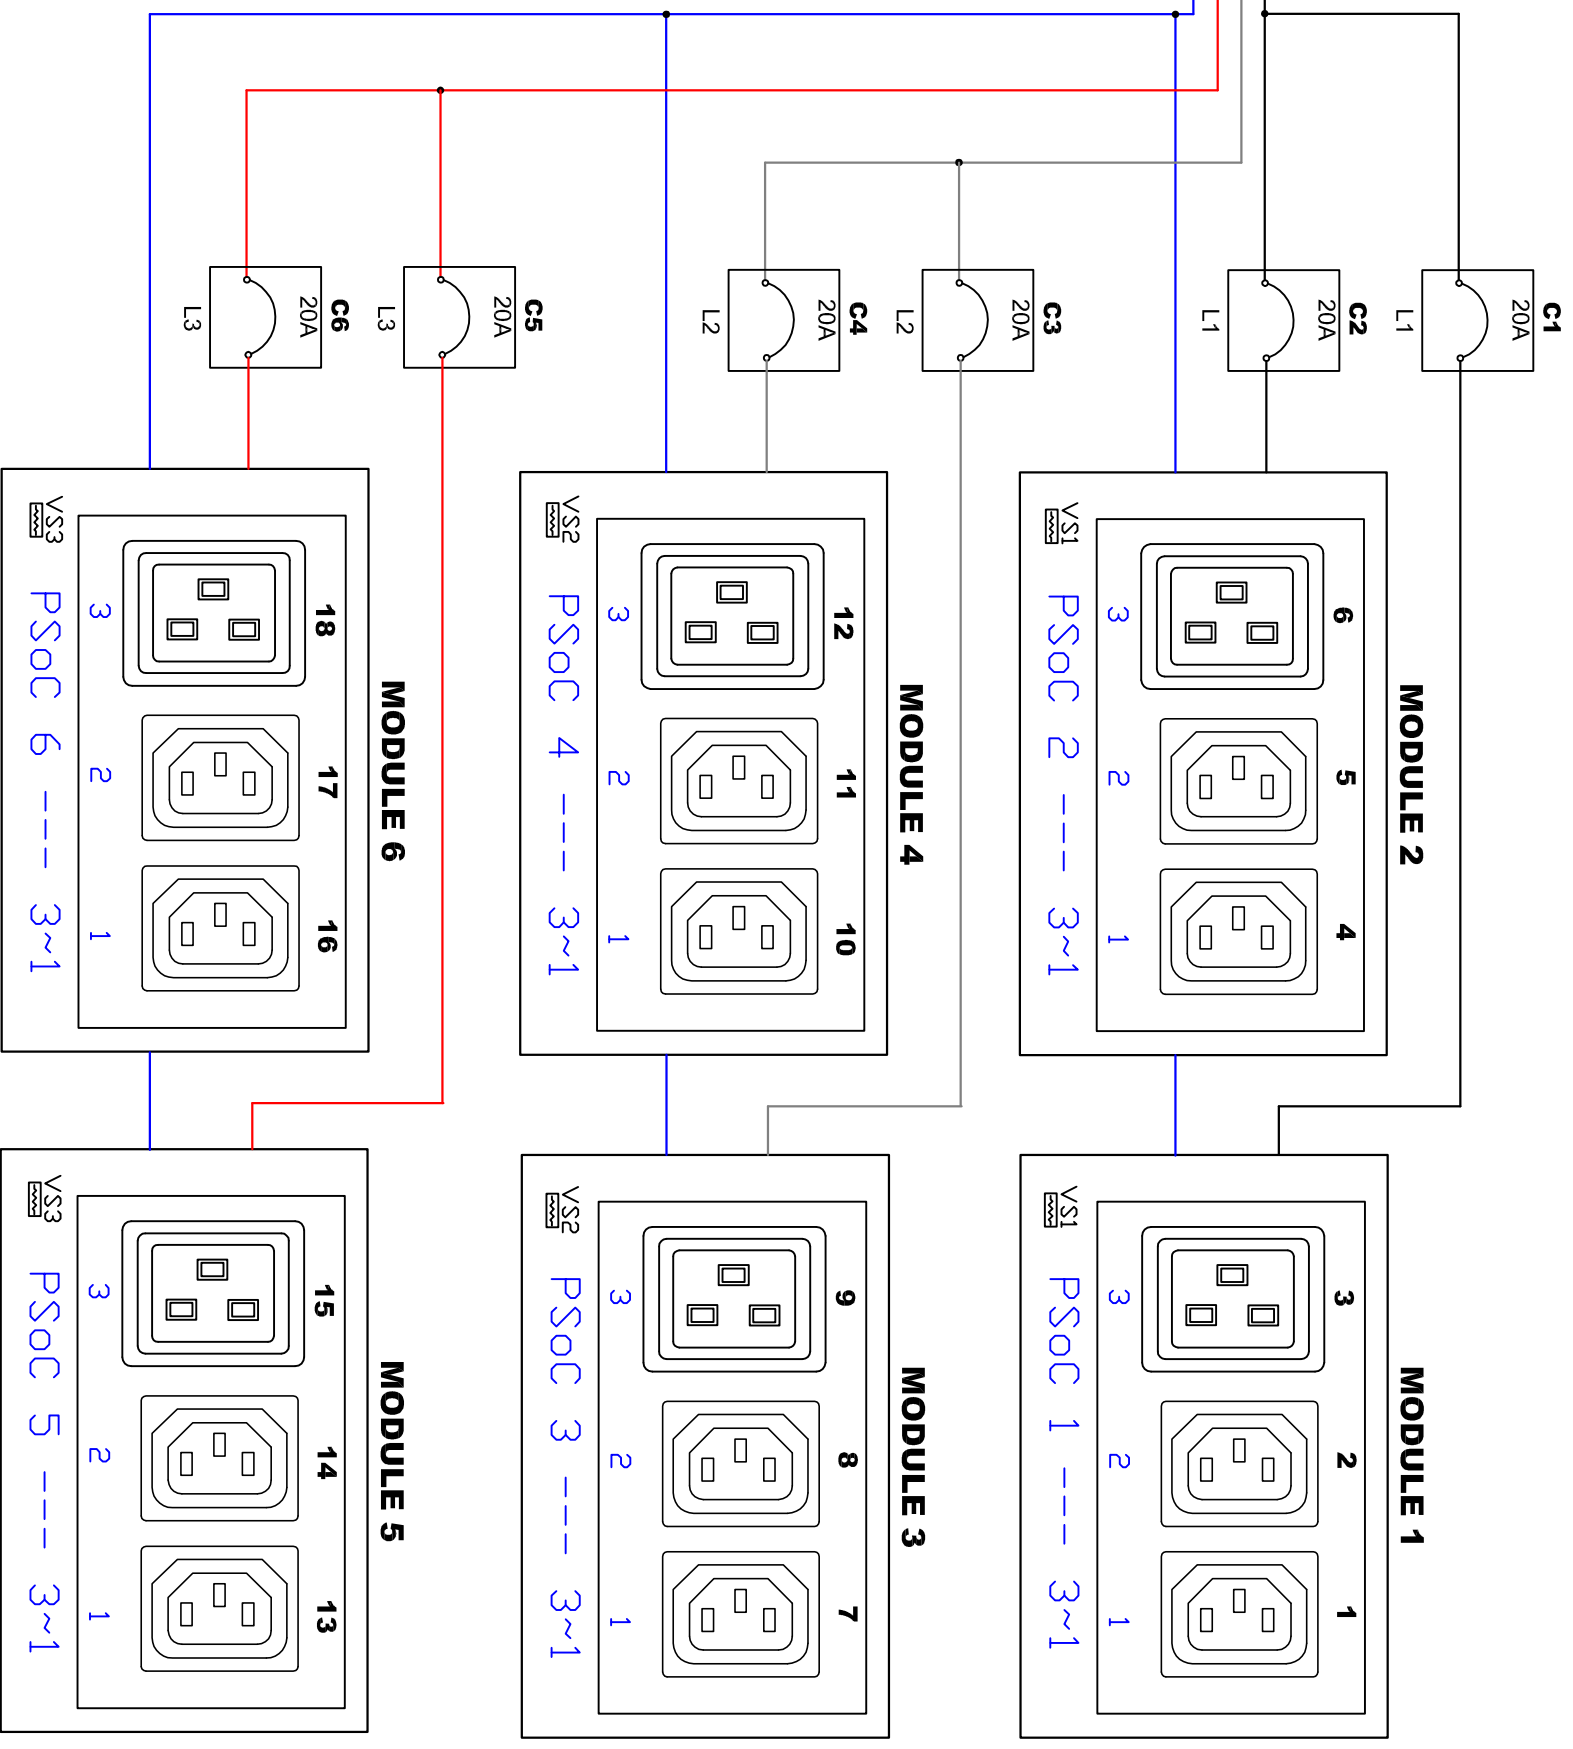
L3
20A
C6

L3
20A
C5

L2
20A
C4

L2
20A
C3

L1
20A
C2

L1
20A
C1

VS3
PSoC 6 --- 3~1
3
2
1
18
17
16
MODULE 6

VS2
PSoC 4 --- 3~1
3
2
1
12
11
10
MODULE 4

VS1
PSoC 2 --- 3~1
3
2
1
6
5
4
MODULE 2

VS3
PSoC 5 --- 3~1
3
2
1
15
14
13
MODULE 5

VS2
PSoC 3 --- 3~1
3
2
1
9
8
7
MODULE 3

VS1
PSoC 1 --- 3~1
3
2
1
3
2
1
MODULE 1